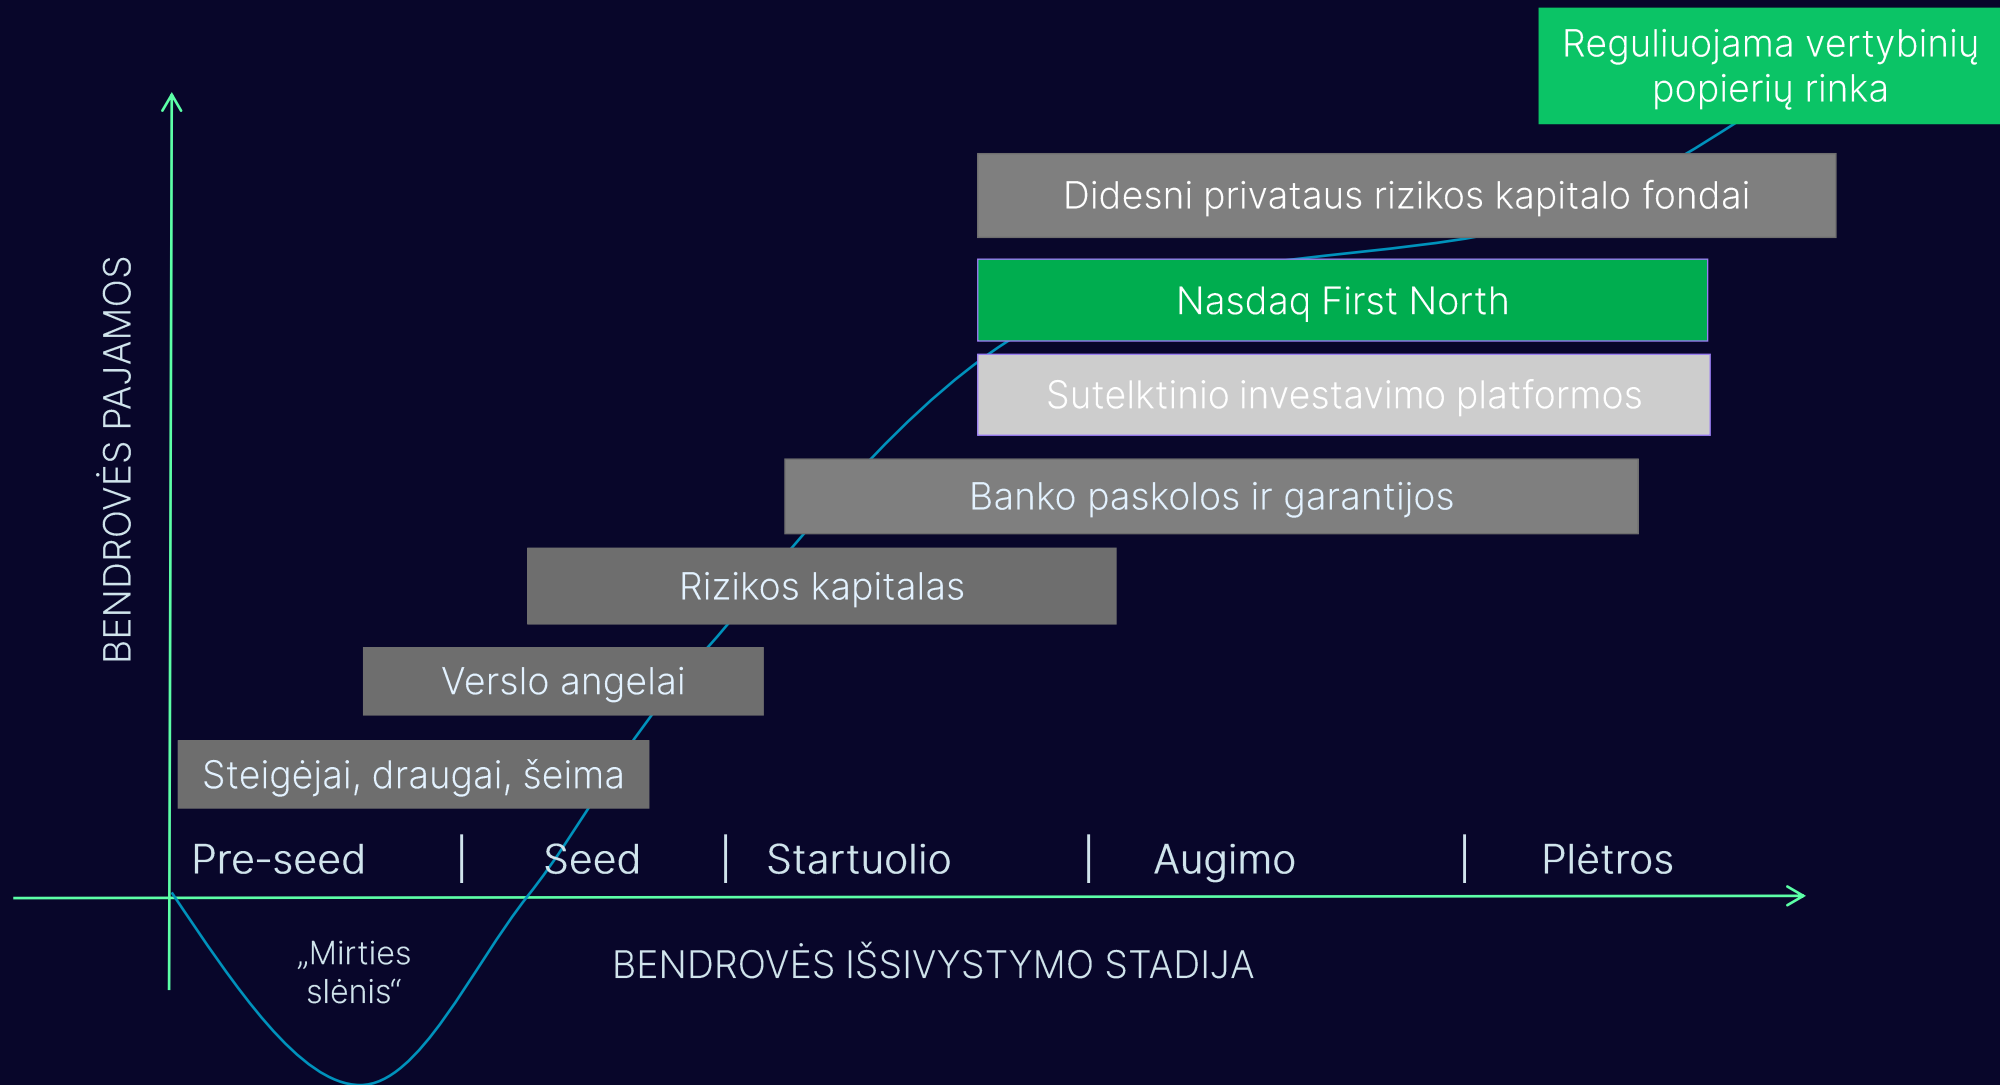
Reguliuojama vertybinių popierių rinka

Didesni privataus rizikos kapitalo fondai

Nasdaq First North

Sutelktinio investavimo platformos

Banko paskolos ir garantijos

Rizikos kapitalas

Verslo angelai

Steigėjai, draugai, šeima

BENDROVĖS PAJAMOS

Pre-seed | Seed | Startuolio | Augimo | Plėtros

„Mirties slėnis“

BENDROVĖS IŠSIVYSTYMO STADIJA